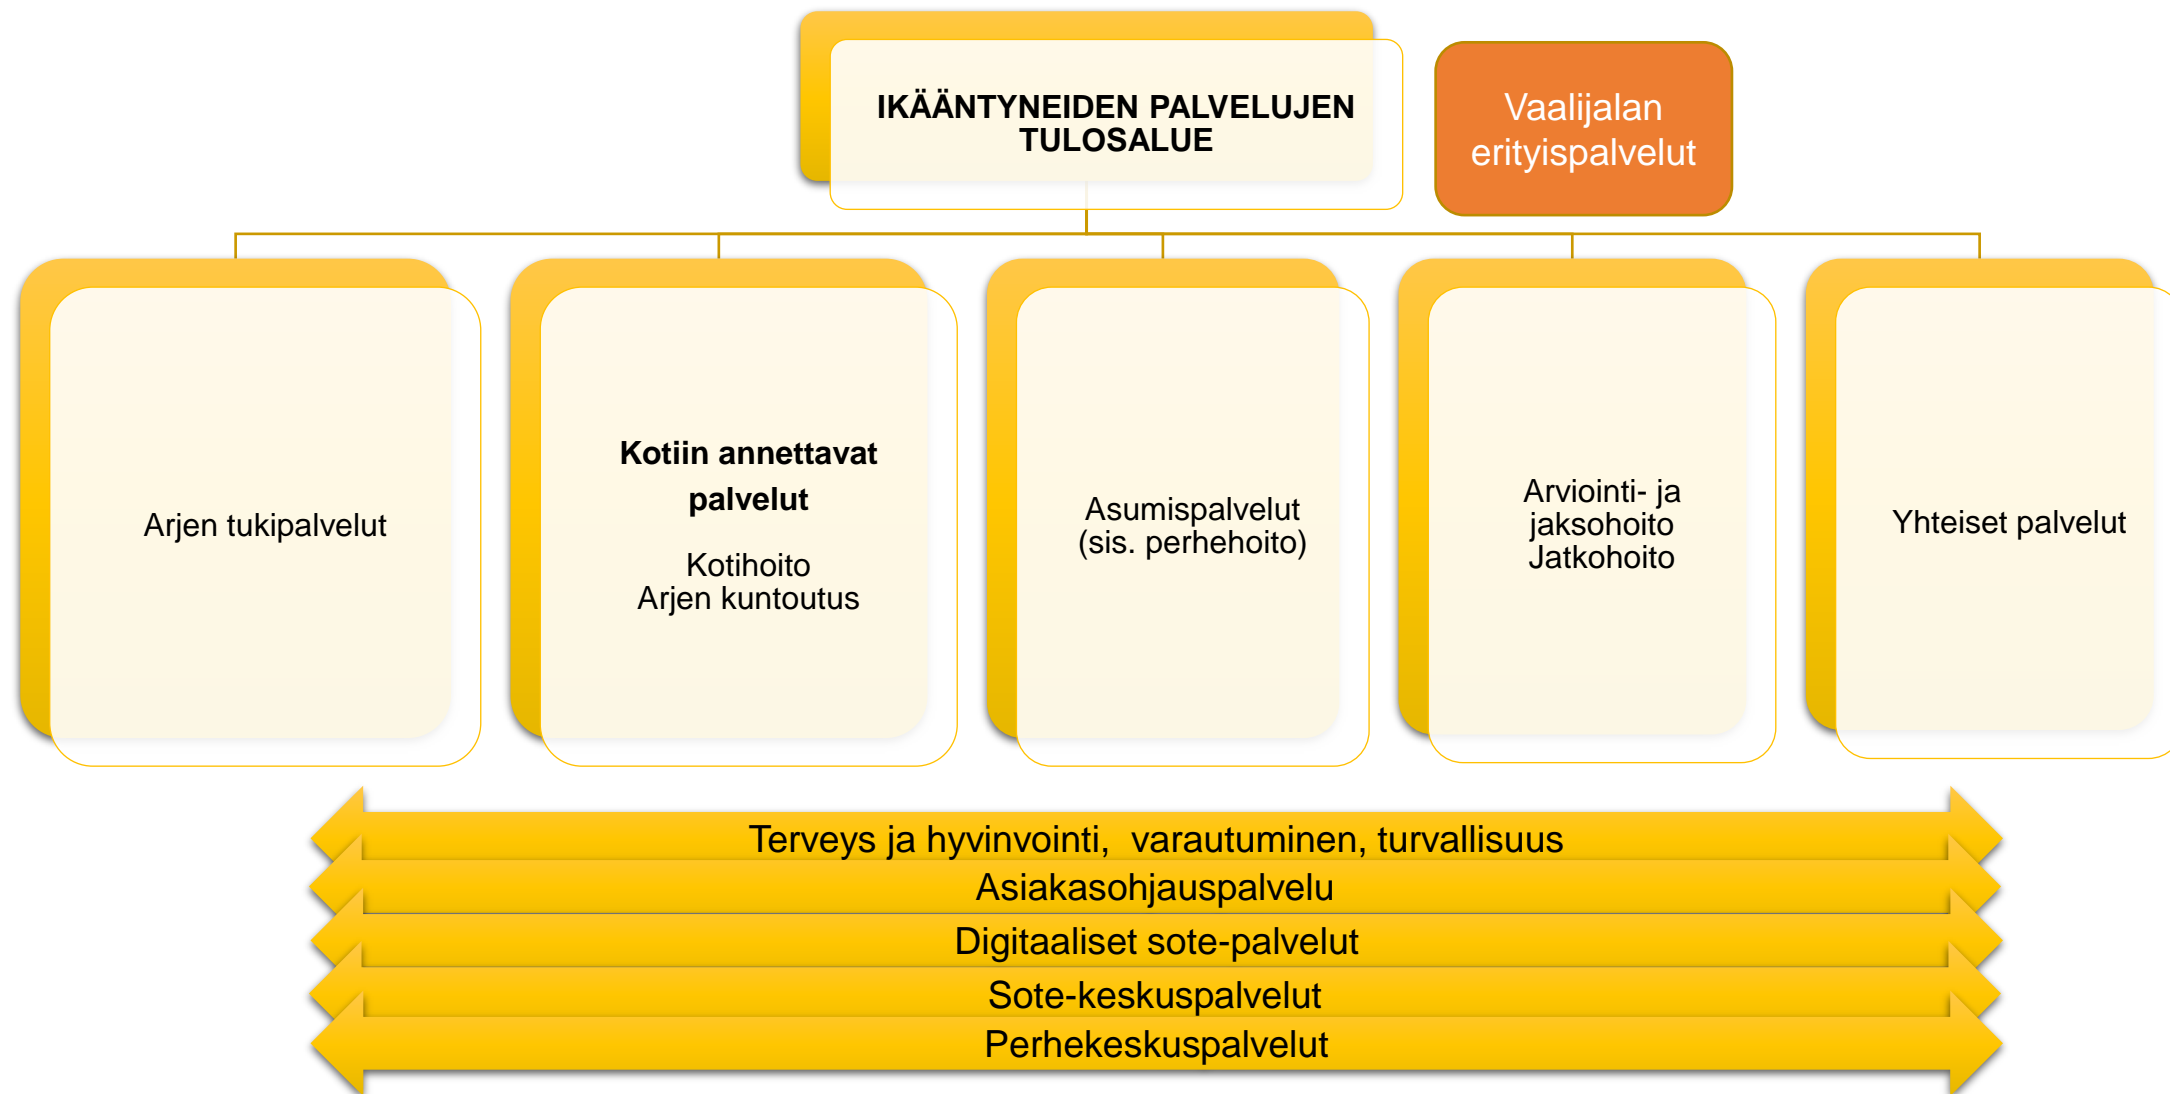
IKÄÄNTYNEIDEN PALVELUJEN TULOSALUE

Vaalijalan erityispalvelut

Arjen tukipalvelut

Kotiin annettavat palvelut

Kotihoito
Arjen kuntoutus

Asumispalvelut
(sis. perhehoito)

Arviointi- ja jaksohoito
Jatkohoito

Yhteiset palvelut

Terveys ja hyvinvointi, varautuminen, turvallisuus

Asiakasohjauspalvelu

Digitaaliset sote-palvelut

Sote-keskuspalvelut

Perhekeskuspalvelut